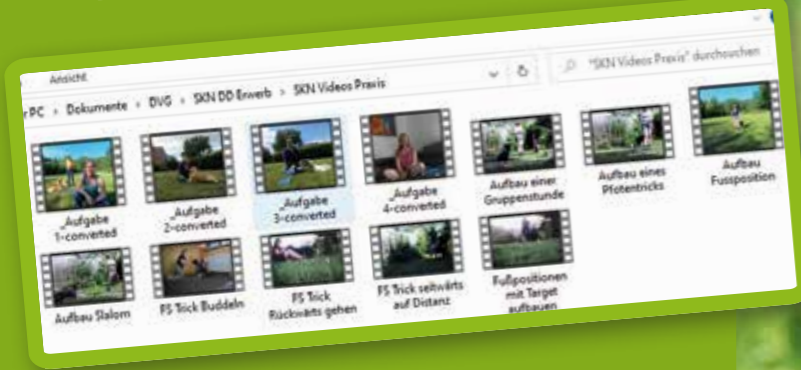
Ansicht

r PC › Dokumente › DVG › SKN DD Erwerb › SKN Videos Praxis

"SKN Videos Praxis" durchsuchen

_Aufgabe 1-converted

_Aufgabe 2-converted

_Aufgabe 3-converted

_Aufgabe 4-converted

Aufbau einer Gruppenstunde

Aufbau eines Pfotentricks

Aufbau Fussposition

Aufbau Slalom

FS Trick Buddeln

FS Trick Rückwärts gehen

FS Trick seitwärts auf Distanz

Fußpositionen mit Target aufbauen